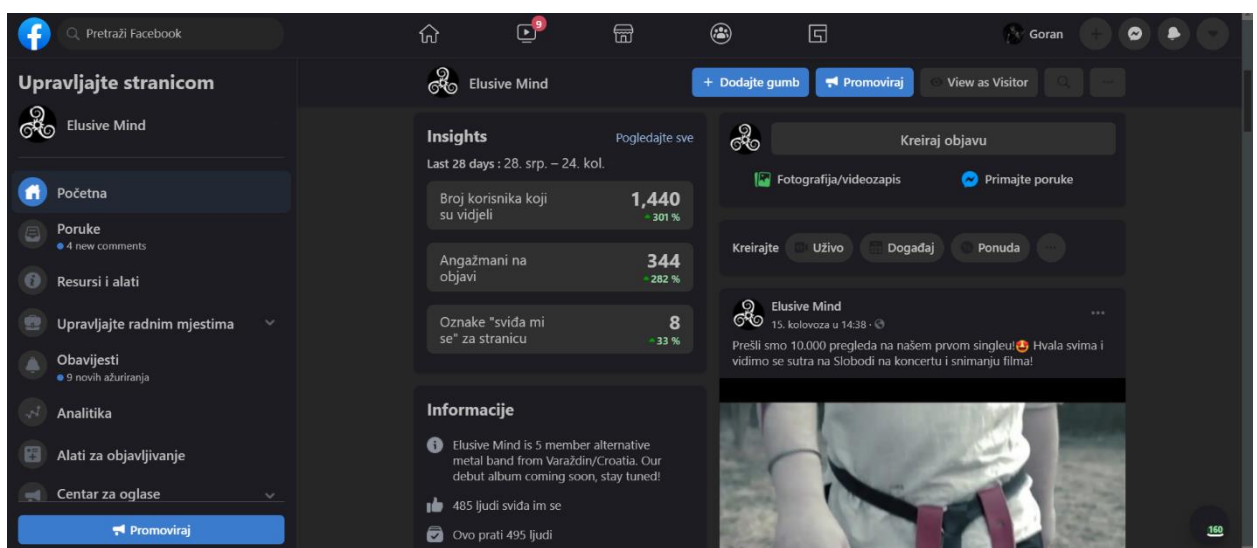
Pretraži Facebook

9

Goran

Upravljajte stranicom

Elusive Mind

Početna

Poruke
● 4 new comments

Resursi i alati

Upravljajte radnim mjestima

Obavijesti
● 9 novih ažuriranja

Analitika

Alati za objavljivanje

Centar za oglase

Promoviraj

Elusive Mind

+ Dodajte gumb

Promoviraj

View as Visitor

Insights

Pogledajte sve

Last 28 days : 28. srp. – 24. kol.

Broj korisnika koji su vidjeli
1,440
301 %

Angažmani na objavi
344
282 %

Oznake "sviđa mi se" za stranicu
8
33 %

Informacije

Elusive Mind is 5 member alternative metal band from Varaždin/Croatia. Our debut album coming soon, stay tuned!

485 ljudi sviđa im se

Ovo prati 495 ljudi

Kreiraj objavu

Fotografija/videozapis

Primajte poruke

Kreirajte

Uživo

Događaj

Ponuda

Elusive Mind
15. kolovoza u 14:38 ·

Prešli smo 10.000 pregleda na našem prvom singleu! Hvala svima i vidimo se sutra na Slobodi na koncertu i snimanju filma!

160